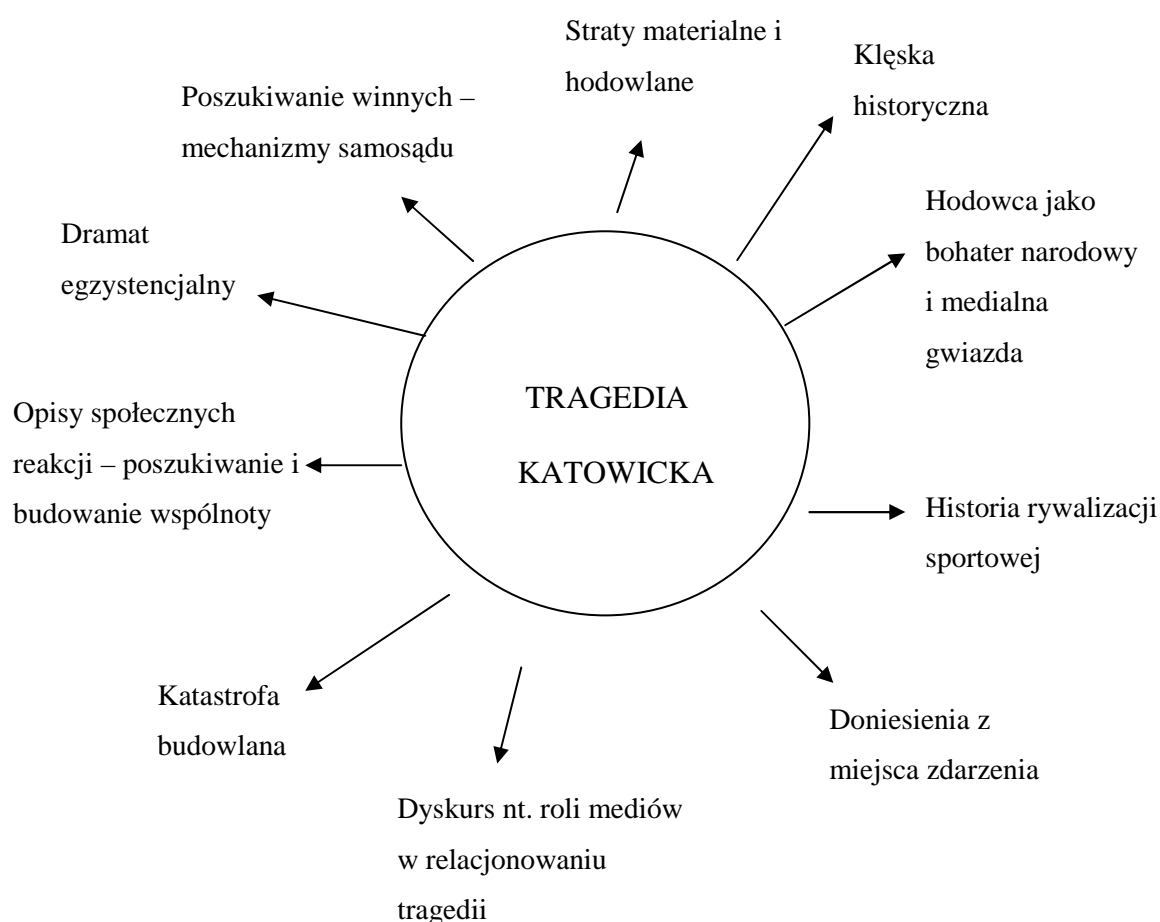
Straty materialne i hodowlane

Klęska historyczna

Poszukiwanie winnych – mechanizmy samosądu

Dramat egzystencjalny

Hodowca jako bohater narodowy i medialna gwiazda

TRAGEDIA KATOWICKA

Opisy społecznych reakcji – poszukiwanie i budowanie wspólnoty

Historia rywalizacji sportowej

Katastrofa budowlana

Doniesienia z miejsca zdarzenia

Dyskurs nt. roli mediów w relacjonowaniu tragedii